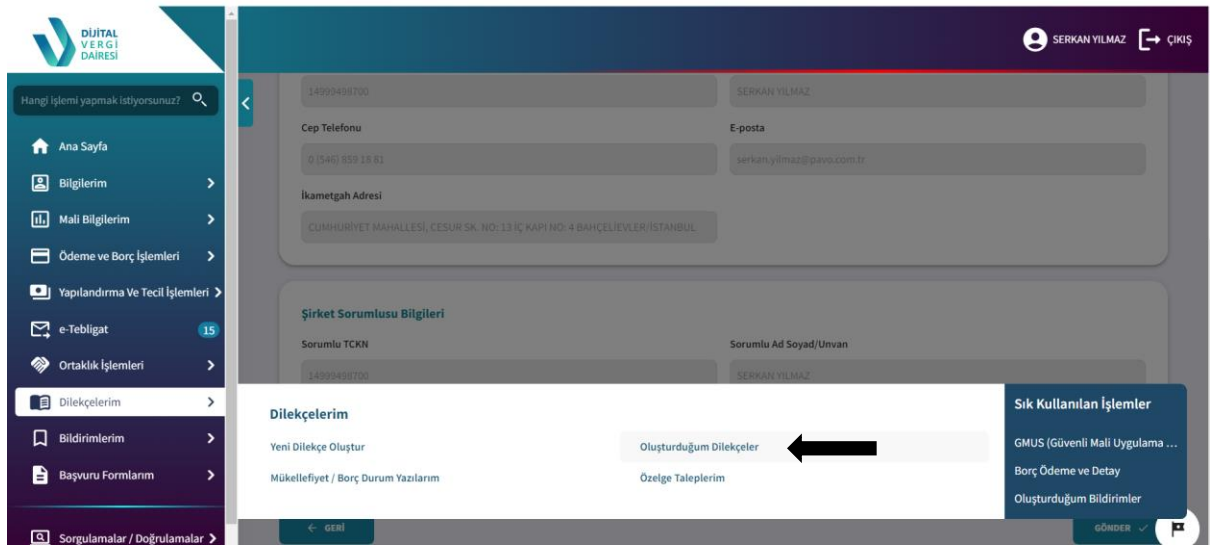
DİJİTAL VERGİ DAİRESİ

SERKAN YILMAZ ÇIKIŞ

Hangi işlemi yapmak istiyorsunuz?

Ana Sayfa
Bilgilerim
Mali Bilgilerim
Ödeme ve Borç İşlemleri
Yapılandırma Ve Tecil İşlemleri
e-Tebligat 15
Ortaklık İşlemleri
Dilekçelerim
Bildirimlerim
Başvuru Formlarım
Sorgulamalar / Doğrulamalar

14999498700
SERKAN YILMAZ

Cep Telefonu
0 (546) 859 18 81

E-posta
serkan.yilmaz@pavo.com.tr

İkametgah Adresi
CUMHURİYET MAHALLESİ, CESUR SK. NO: 13 İÇ KAPI NO: 4 BAHÇELİEVLER/İSTANBUL

Şirket Sorumlusu Bilgileri

Sorumlu TCKN
14999498700

Sorumlu Ad Soyad/Unvan
SERKAN YILMAZ

Dilekçelerim

Yeni Dilekçe Oluştur
Oluşturduğum Dilekçeler
Mükellefiyet / Borç Durum Yazılarım
Özelge Taleplerim

Sık Kullanılan İşlemler

GMUS (Güvenli Mali Uygulama ...
Borç Ödeme ve Detay
Oluşturduğum Bildirimler

GERİ
GÖNDER